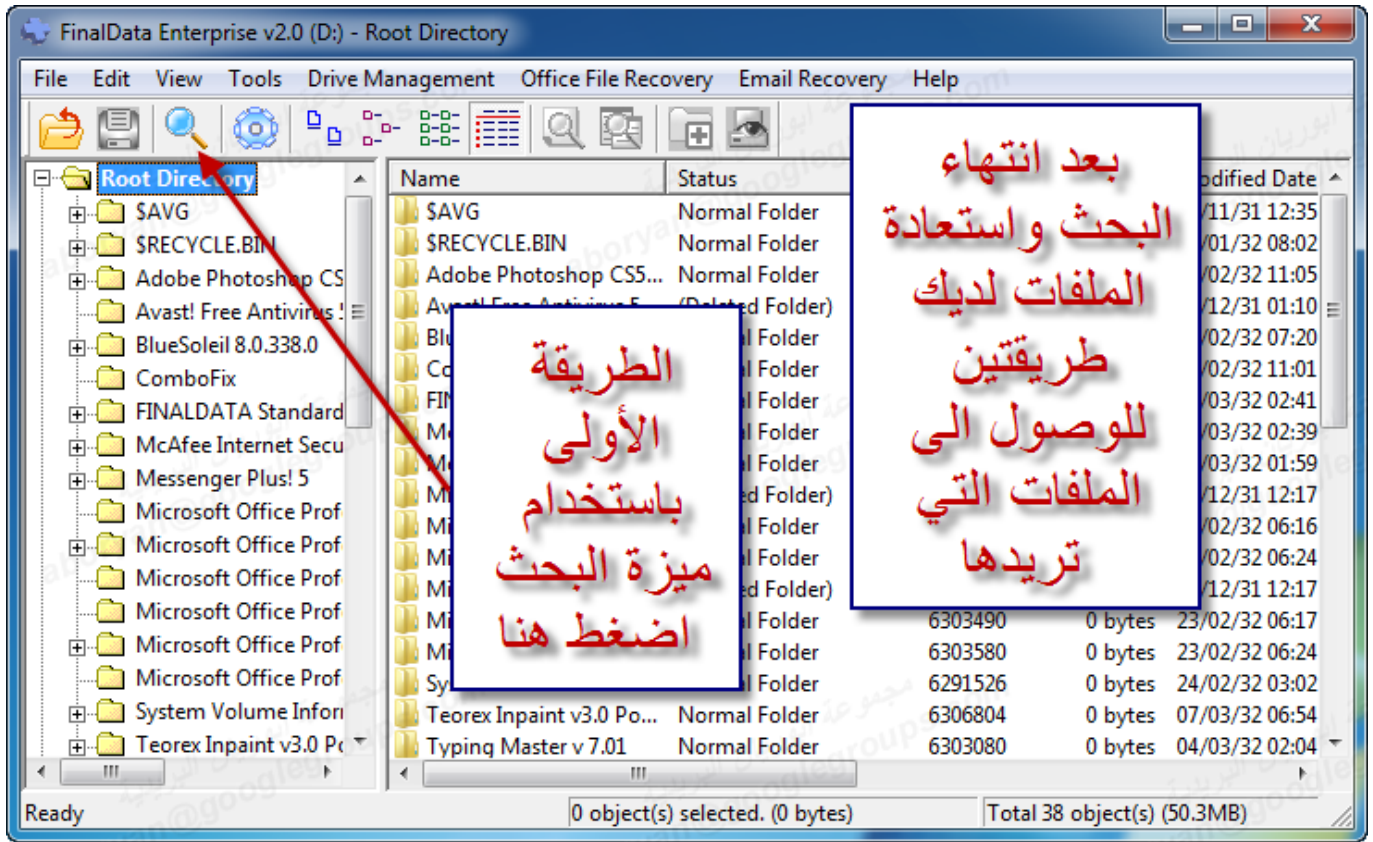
FinalData Enterprise v2.0 (D:) - Root Directory

File Edit View Tools Drive Management Office File Recovery Email Recovery Help

Root Directory
$AVG
$RECYCLE.BIN
Adobe Photoshop CS
Avast! Free Antivirus !
BlueSoleil 8.0.338.0
ComboFix
FINALDATA Standard
McAfee Internet Secu
Messenger Plus! 5
Microsoft Office Prof
Microsoft Office Prof
Microsoft Office Prof
Microsoft Office Prof
Microsoft Office Prof
Microsoft Office Prof
System Volume Infor
Teorex Inpaint v3.0 Po

| Name | Status | | | odified Date |
|---|---|---|---|---|
| $AVG | Normal Folder | | | /11/31 12:35 |
| $RECYCLE.BIN | Normal Folder | | | /01/32 08:02 |
| Adobe Photoshop CS5... | Normal Folder | | | /02/32 11:05 |
| Avast! Free Antivirus 5 | (Deleted Folder) | | | /12/31 01:10 |
| Blu | l Folder | | | /02/32 07:20 |
| Co | l Folder | | | /02/32 11:01 |
| FIN | l Folder | | | /03/32 02:41 |
| Mc | l Folder | | | /03/32 02:39 |
| Me | l Folder | | | /03/32 01:59 |
| Mi | ed Folder) | | | /12/31 12:17 |
| Mi | l Folder | | | /02/32 06:16 |
| Mi | l Folder | | | /02/32 06:24 |
| Mi | ed Folder) | | | /12/31 12:17 |
| Mi | l Folder | 6303490 | 0 bytes | 23/02/32 06:17 |
| Mi | l Folder | 6303580 | 0 bytes | 23/02/32 06:24 |
| Sy | l Folder | 6291526 | 0 bytes | 24/02/32 03:02 |
| Teorex Inpaint v3.0 Po... | Normal Folder | 6306804 | 0 bytes | 07/03/32 06:54 |
| Typing Master v 7.01 | Normal Folder | 6303080 | 0 bytes | 04/03/32 02:04 |

بعد انتهاء البحث واستعادة الملفات لديك طريقتين للوصول الى الملفات التي تريدها

الطريقة الأولى باستخدام ميزة البحث اضغط هنا

Ready
0 object(s) selected. (0 bytes)
Total 38 object(s) (50.3MB)